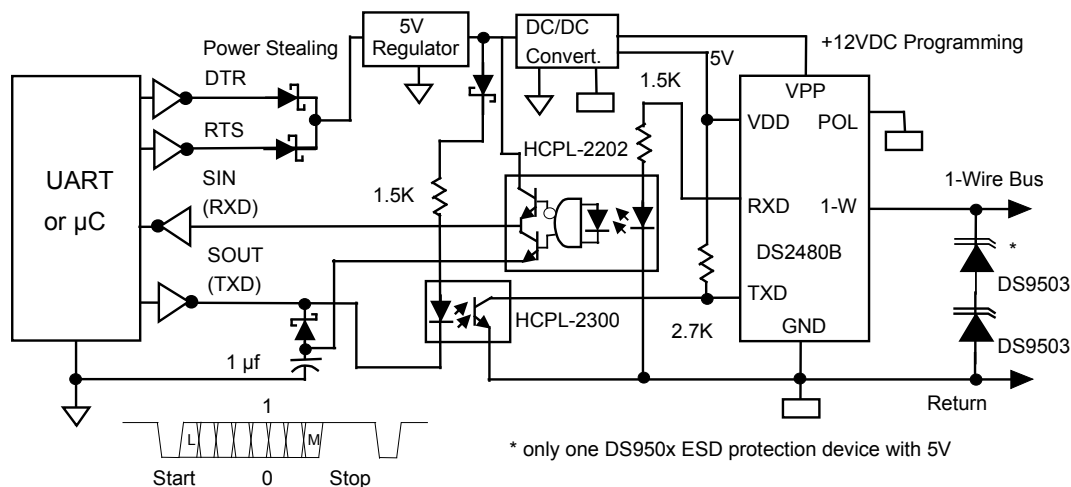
5V Regulator
DC/DC Convert.
+12VDC Programming
Power Stealing
DTR
RTS
5V
1.5K
VPP
VDD
POL
HCPL-2202
UART or µC
SIN (RXD)
1.5K
RXD
1-W
1-Wire Bus
DS2480B
*
SOUT (TXD)
TXD
DS9503
HCPL-2300
2.7K
GND
DS9503
1 µf
1
Return
L
M
Start
0
Stop
* only one DS950x ESD protection device with 5V